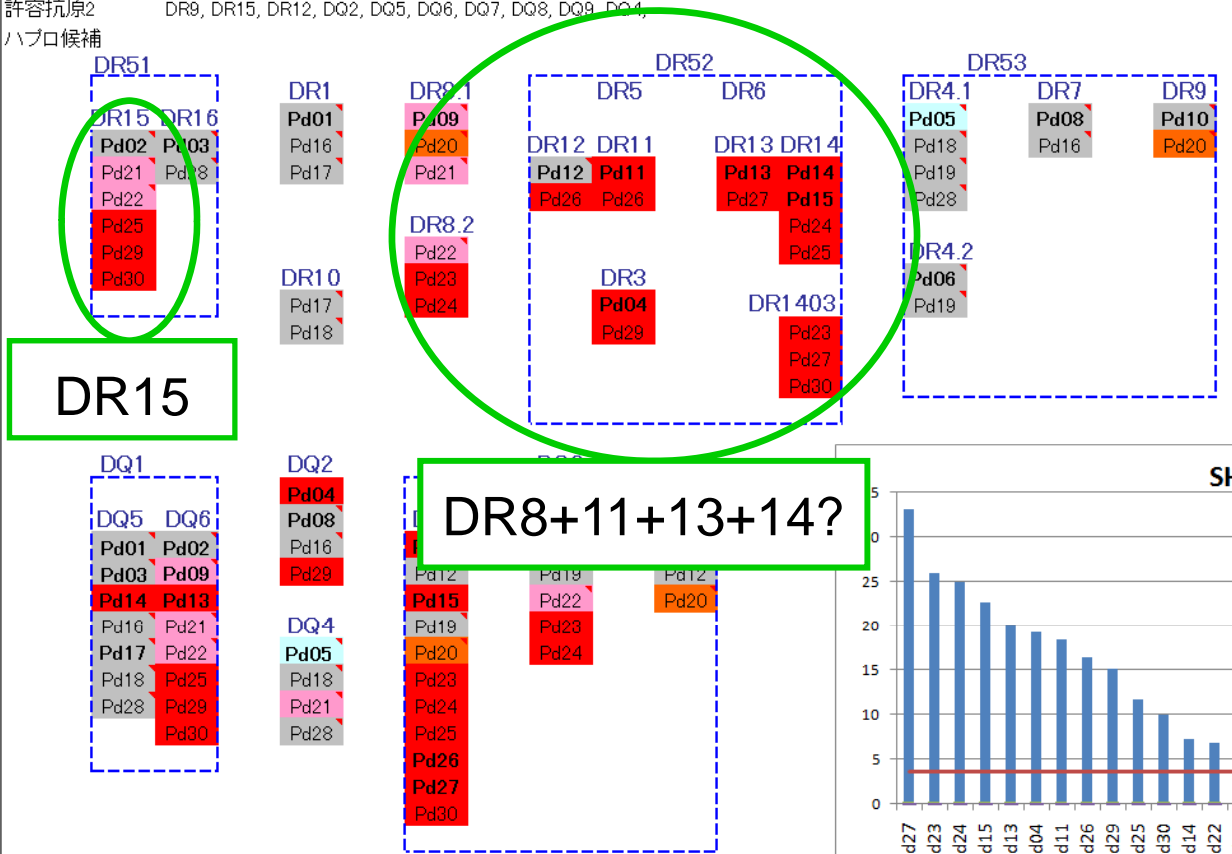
許容抗原2 DR9, DR15, DR12, DQ2, DQ5, DQ6, DQ7, DQ8, DQ9, DQ4,
ハプロ候補

DR51
DR15 DR16
Pd02 Pd03
Pd21 Pd18
Pd22
Pd25
Pd29
Pd30

DR1
Pd01
Pd16
Pd17

DR10
Pd17
Pd18

DR8.1
Pd09
Pd20
Pd21

DR8.2
Pd22
Pd23
Pd24

DR52
DR5 DR6
DR12 DR11
Pd12 Pd11
Pd26 Pd26

DR13 DR14
Pd13 Pd14
Pd27 Pd15
Pd24
Pd25

DR3
Pd04
Pd29

DR1403
Pd23
Pd27
Pd30

DR53
DR4.1
Pd05
Pd18
Pd19
Pd28

DR4.2
Pd06
Pd19

DR7
Pd08
Pd16

DR9
Pd10
Pd20

DR15

DR8+11+13+14?

DQ1
DQ5 DQ6
Pd01 Pd02
Pd03 Pd09
Pd14 Pd13
Pd16 Pd21
Pd17 Pd22
Pd18 Pd25
Pd28 Pd29
Pd30

DQ2
Pd04
Pd08
Pd16
Pd29

DQ4
Pd05
Pd18
Pd21
Pd28

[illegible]
Pd12
Pd15
Pd19
Pd20
Pd23
Pd24
Pd25
Pd26
Pd27
Pd30

Pd19
Pd22
Pd23
Pd24

Pd12
Pd20

SH
5
0
25
20
15
10
5
0
d27 d23 d24 d15 d13 d04 d11 d26 d29 d25 d30 d14 d22